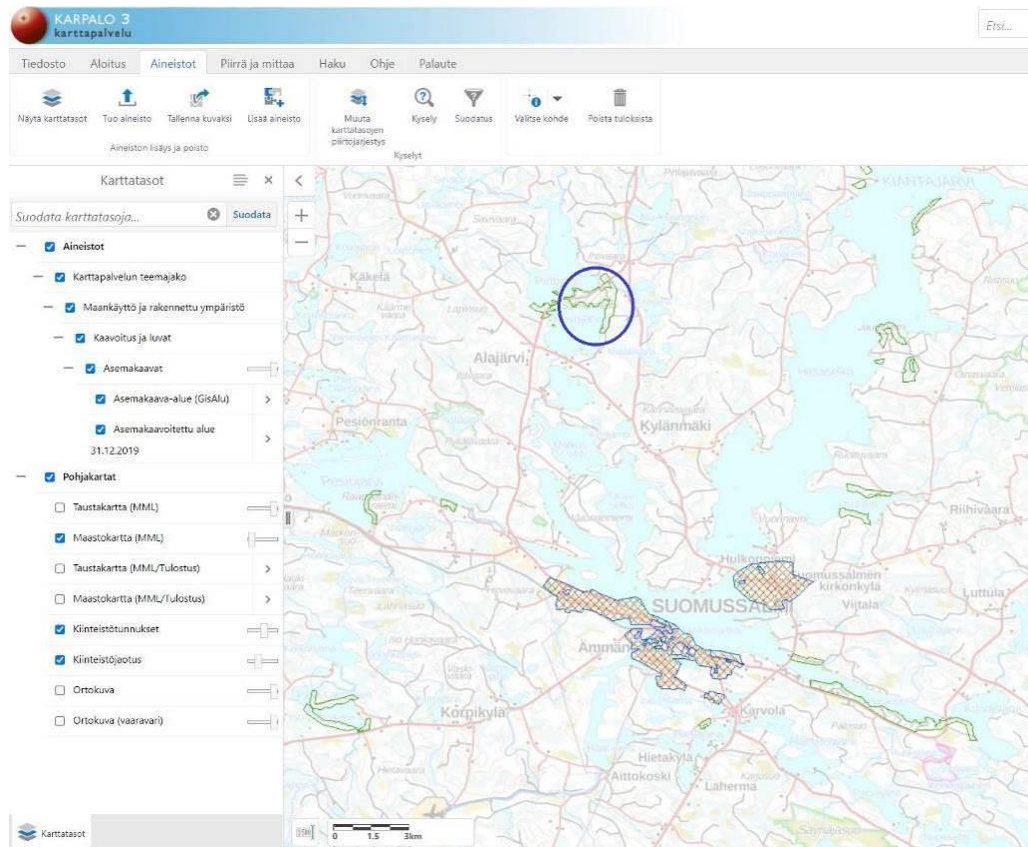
KARPALO 3
karttapalvelu

Etsi...

Tiedosto Aloitus Aineistot Piirrä ja mittaa Haku Ohje Palaute

Näytä karttatasot Tuo aineisto Tallenna kuvaksi Lisää aineisto
Aineiston lisäys ja poisto

Muuta karttatasojen piirtojärjestys Kysely Suodatus
Kyselyt

Valitse kohde Poista tuloksista

Karttatasot

Suodata karttatasoja... Suodata

Aineistot
Karttapalvelun teemajako
Maankäyttö ja rakennettu ympäristö
Kaavoitus ja luvat
Asemakaavat
Asemakaava-alue (GisAlu)
Asemakaavoitettu alue 31.12.2019
Pohjakartat
Taustakartta (MML)
Maastokartta (MML)
Taustakartta (MML/Tulostus)
Maastokartta (MML/Tulostus)
Kiinteistötunnukset
Kiinteistöjaotus
Ortokuva
Ortokuva (vaaravari)

Karttatasot

KIANTAJÄRVI
Käkelä
Alajärvi
Pesiönranta
Kylänmäki
Riihivaara
Hulkonniemi
Suomussalmen kirkonkylä
Viitala
Luttula
SUOMUSSALMI
Ammänsaari
Korpikylä
Karvola
Hietakylä
Aittokoski
Laherma

0 1.5 3km